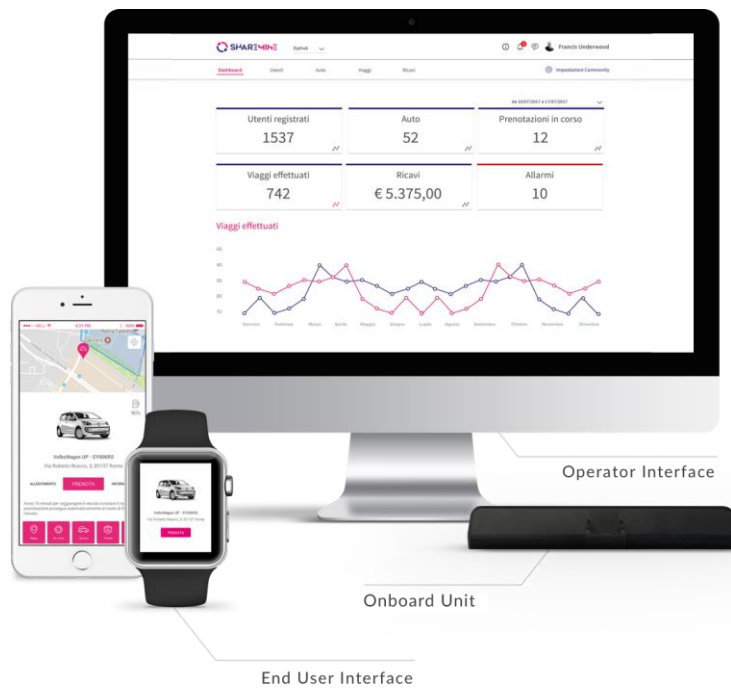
SHAREMINE Damok

Francis Underwood

Dashboard Utenti Auto Viaggi Ricavi

Impostazioni Community

da 10/07/2017 a 17/07/2017

Utenti registrati
1537

Auto
52

Prenotazioni in corso
12

Viaggi effettuati
742

Ricavi
€ 5.375,00

Allarmi
10

Viaggi effettuati

50
40
30
20
10

Gennaio Febbraio Marzo Aprile Maggio Giugno Luglio Agosto Settembre Ottobre Novembre Dicembre

4:21 PM 100%

90%

VolksWagen UP - XY000ZE
Via Roberto Bosco, 3, 00197 Roma

ALLESTIMENTO PRENOTA INFORM

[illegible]

VolksWagen UP - XY000ZE
Via Roberto Bosco, 3, 00197 Roma
PRENOTA

Operator Interface

Onboard Unit

End User Interface